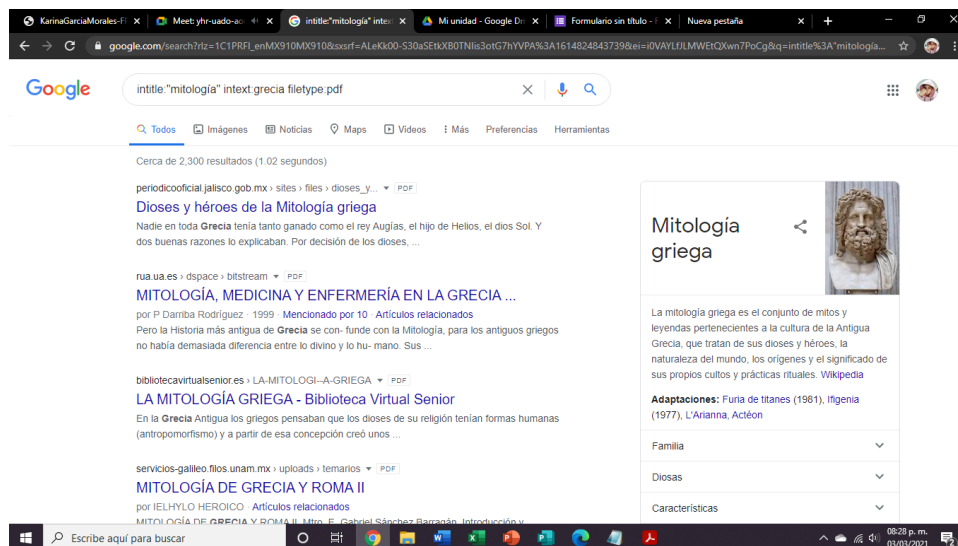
KarinaGarciaMorales-Fi ×
Meet: yhr-uado-acc ×
intitle:"mitología" intex ×
Mi unidad - Google Dri ×
Formulario sin título - ×
Nueva pestaña ×
+

google.com/search?rlz=1C1PRFI_enMX910MX910&sxsrf=ALeKk00-S30aSEtkXB0TNIis3otG7hYVPA%3A1614824843739&ei=i0VAYLfJLMWEtQXwn7PoCg&q=intitle%3A"mitologia...

Google

intitle:"mitología" intext:grecia filetype:pdf

Todos Imágenes Noticias Maps Videos Más Preferencias Herramientas

Cerca de 2,300 resultados (1.02 segundos)

periodicooficial.jalisco.gob.mx › sites › files › dioses_y... PDF
Dioses y héroes de la Mitología griega
Nadie en toda Grecia tenía tanto ganado como el rey Augías, el hijo de Helios, el dios Sol. Y dos buenas razones lo explicaban. Por decisión de los dioses, ...

rua.ua.es › dspace › bitstream PDF
MITOLOGÍA, MEDICINA Y ENFERMERÍA EN LA GRECIA ...
por P Darriba Rodríguez · 1999 · Mencionado por 10 · Artículos relacionados
Pero la Historia más antigua de Grecia se con- funde con la Mitología, para los antiguos griegos no había demasiada diferencia entre lo divino y lo hu- mano. Sus ...

bibliotecavirtualsenior.es › LA-MITOLOGI--A-GRIEGA PDF
LA MITOLOGÍA GRIEGA - Biblioteca Virtual Senior
En la Grecia Antigua los griegos pensaban que los dioses de su religión tenían formas humanas (antropomorfismo) y a partir de esa concepción creó unos ...

servicios-galileo.filos.unam.mx › uploads › temarios PDF
MITOLOGÍA DE GRECIA Y ROMA II
por IELHYLO HEROICO · Artículos relacionados
MITOLOGÍA DE GRECIA Y ROMA II. Mtro. E. Gabriel Sánchez Barragán. Introducción y ...

Mitología griega

La mitología griega es el conjunto de mitos y leyendas pertenecientes a la cultura de la Antigua Grecia, que tratan de sus dioses y héroes, la naturaleza del mundo, los orígenes y el significado de sus propios cultos y prácticas rituales. Wikipedia

Adaptaciones: Furia de titanes (1981), Ifigenia (1977), L'Arianna, Actéon

Familia
Diosas
Características

Escribe aquí para buscar
08:28 p. m.
03/03/2021